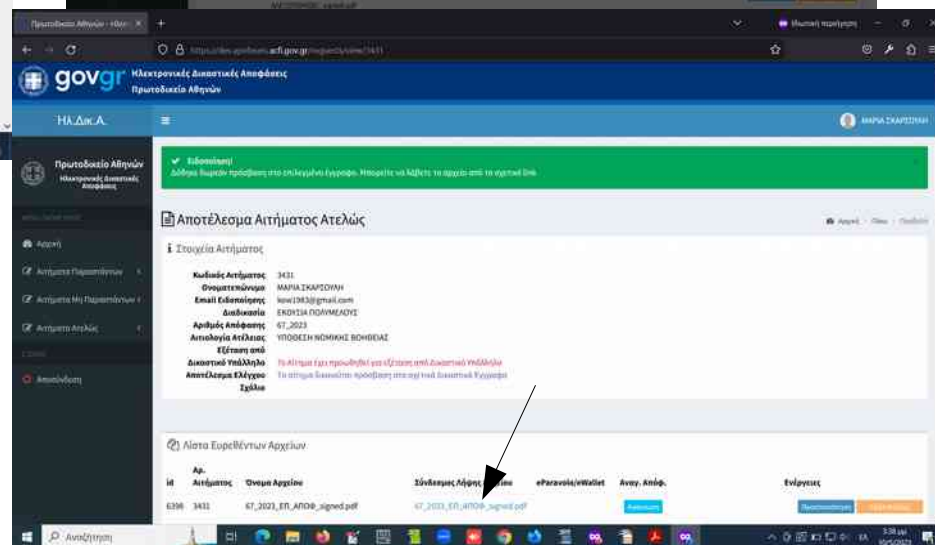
Πρωτοδικείο Αθηνών - Ηλεκ ×

https://des.apofaseis.acfi.gov.gr/requests/view/3431

gov.gr Ηλεκτρονικές Δικαστικές Αποφάσεις
Πρωτοδικείο Αθηνών

ΗΛ.ΔικΑ.

ΜΑΡΙΑ ΣΚΑΡΣΟΥΛΗ

Πρωτοδικείο Αθηνών
Ηλεκτρονικές Δικαστικές Αποφάσεις

Αρχική
Αιτήματα Παρασιτάντων
Αιτήματα Μη Παρασιτάντων
Αιτήματα Ατελώς
Αποσύνδεση

✔ Ειδοποίηση!
Δόθηκε δωρεάν πρόσβαση στο επιλεγμένο έγγραφο. Μπορείτε να λάβετε το αρχείο από το σχετικό link

Αποτέλεσμα Αιτήματος Ατελώς

Αρχική › Όλοι › Προβολή

Στοιχεία Αιτήματος

Κωδικός Αιτήματος 3431
Ονοματεπώνυμο ΜΑΡΙΑ ΣΚΑΡΣΟΥΛΗ
Email Ειδοποίησης kowi1983@gmail.com
Διαδικασία ΕΚΟΥΣΙΑ ΠΟΛΥΜΕΛΟΥΣ
Αριθμός Απόφασης 67_2023
Αιτιολογία Ατέλειας ΥΠΟΘΕΣΗ ΝΟΜΙΚΗΣ ΒΟΗΘΕΙΑΣ
Εξέταση από Δικαστικό Υπάλληλο Το Αίτημα έχει προωθηθεί για εξέταση από Δικαστικό Υπάλληλο
Αποτέλεσμα Ελέγχου Σχόλιο Το αίτημα διακαιούται πρόσβαση στο αιτηθέν Δικαστικό Έγγραφο

Λίστα Ευρεθέντων Αρχείων

| id | Αρ. Αιτήματος | Όνομα Αρχείου | Σύνδεσμος Λήψης Αρχείου | eParavolo/eWallet | Αναγ. Αποφ. | Ενέργειες |
|---|---|---|---|---|---|---|
| 6396 | 3431 | 67_2023_ΕΠ_ΑΠΟΦ_signed.pdf | 67_2023_ΕΠ_ΑΠΟΦ_signed.pdf | | Ανώνυμη | Προεπισκόπηση |

Αναζήτηση
3:38 μμ
10/5/2023